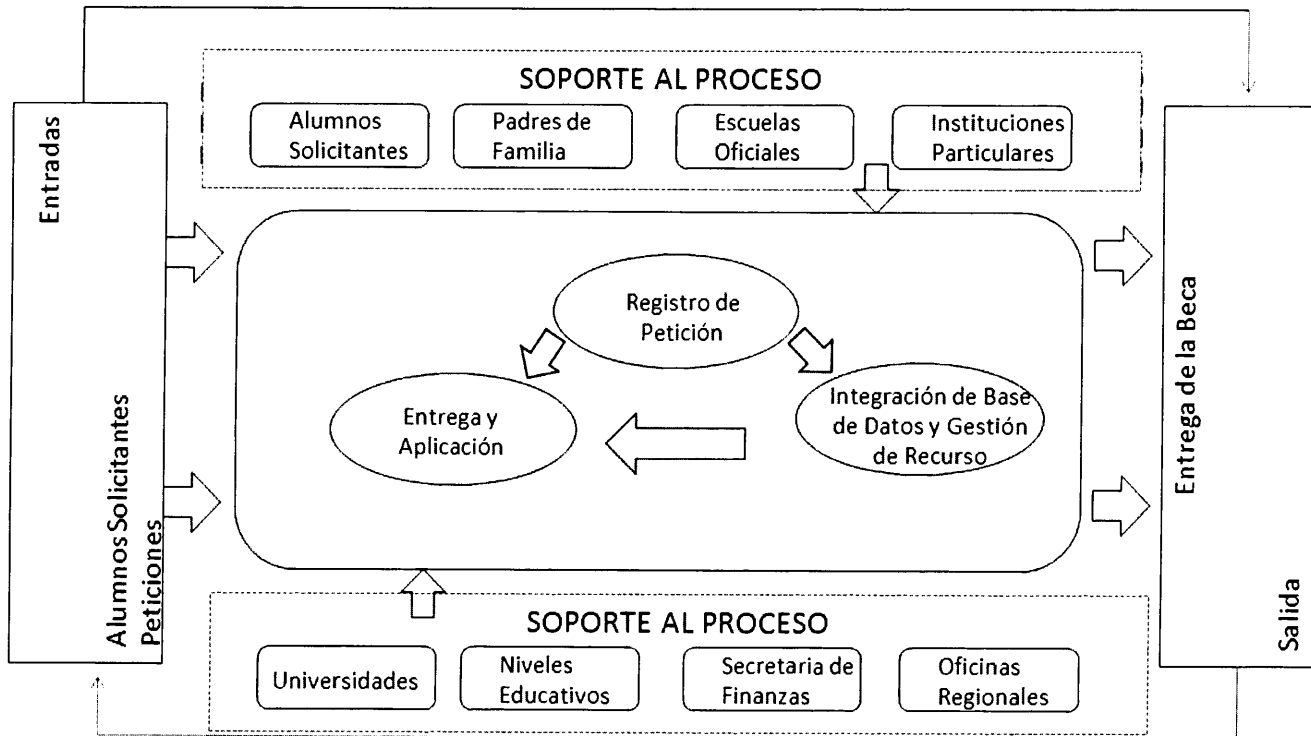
Entradas

Alumnos Solicitantes Peticiones

SOPORTE AL PROCESO

Alumnos Solicitantes

Padres de Familia

Escuelas Oficiales

Instituciones Particulares

Registro de Petición

Entrega y Aplicación

Integración de Base de Datos y Gestión de Recurso

SOPORTE AL PROCESO

Universidades

Niveles Educativos

Secretaria de Finanzas

Oficinas Regionales

Entrega de la Beca

Salida